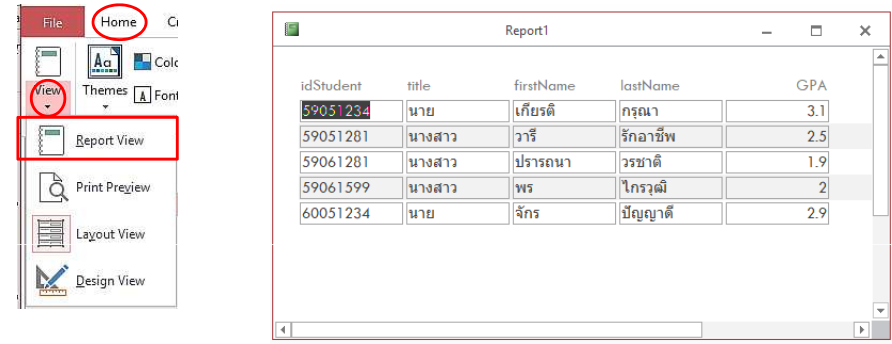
File Home Cr

View

Themes

Colo

Font

Report View

Print Preview

Layout View

Design View

Report1

| idStudent | title | firstName | lastName | GPA |
|---|---|---|---|---|
| 59051234 | นาย | เกียรติ | กรุณา | 3.1 |
| 59051281 | นางสาว | วารี | รักอาชีพ | 2.5 |
| 59061281 | นางสาว | ปรารถนา | วรชาติ | 1.9 |
| 59061599 | นางสาว | พร | ไกรวุฒิ | 2 |
| 60051234 | นาย | จักร | ปัญญาดี | 2.9 |